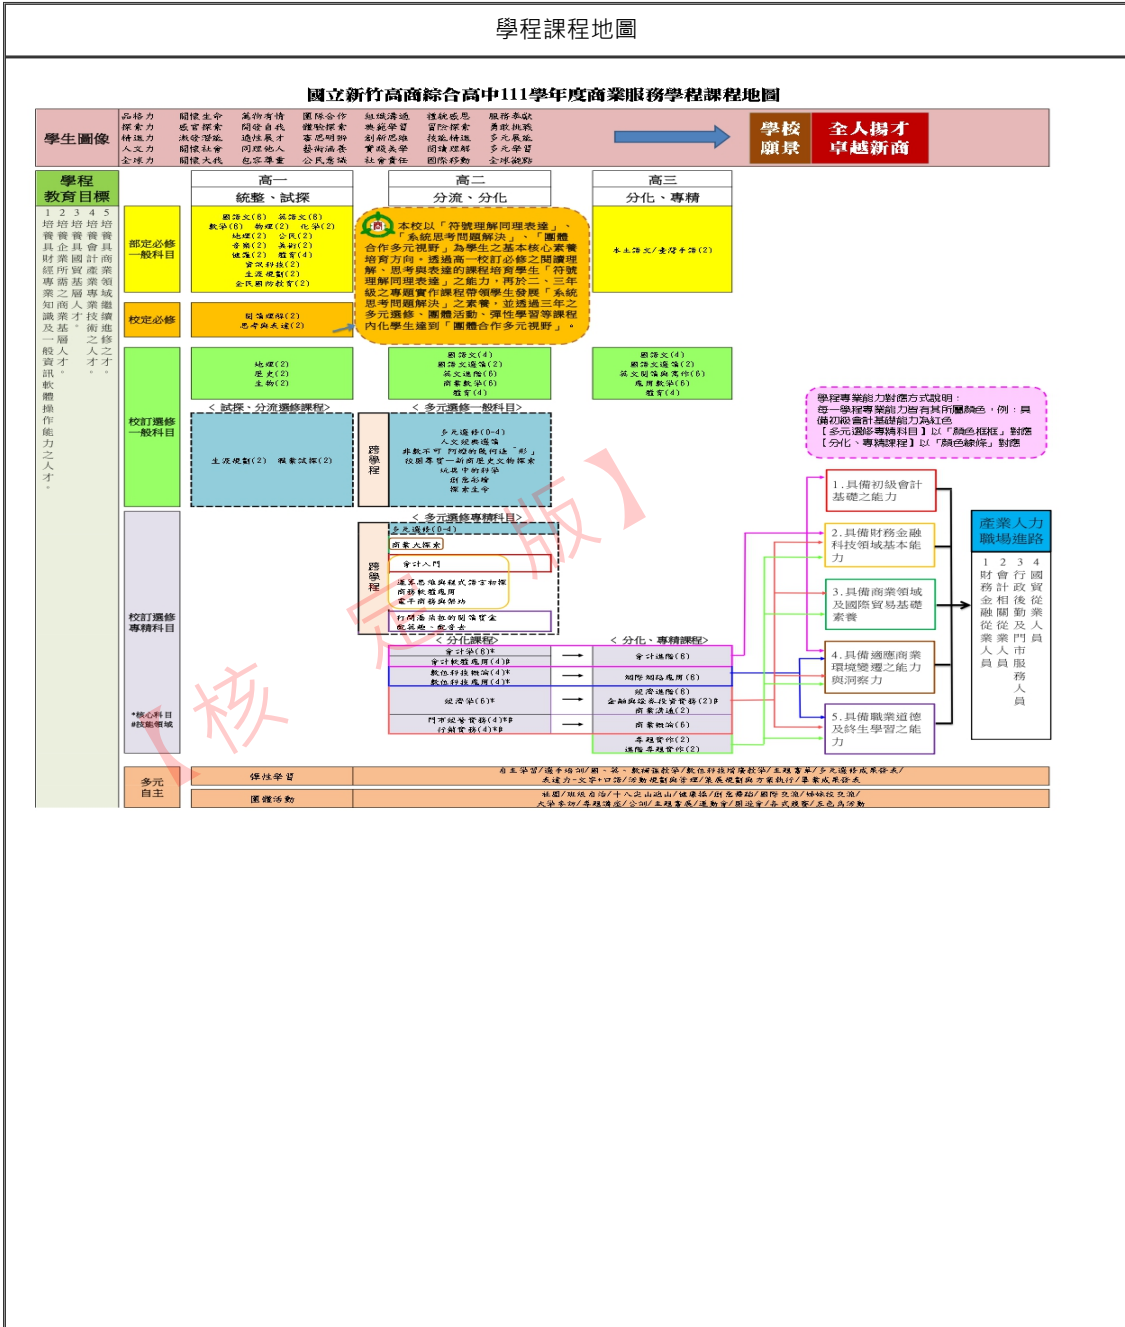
學程課程地圖

國立新竹高商綜合高中111學年度商業服務學程課程地圖

學生圖像

品格力 探索力 精進力 人文力 全球力

關懷生命 感官探索 激發潛能 關懷社會 關懷大我

萬物有情 開發自我 適性展才 同理他人 包容尊重

國際合作 體驗探索 書感明辨 藝術涵養 公民意識

組織溝通 樂能學習 創新思維 實踐美學 社會責任

複眼思思 冒險探索 技能精進 閱讀理解 國際移動

服務奉獻 勇敢挑戰 多元展能 多元學習 全球視野

學校願景

全人揚才 卓越新商

學程教育目標

1 培養具財經專業之知識及一般資訊軟體操作能力之人才

2 培養企業所需基層人才

3 培養具國際觀之商業技術人才

4 培養會計實務基礎人才

5 培養商業專業領域繼續進修之人才

高一
統整、試探

高二
分流、分化

高三
分化、專精

部定必修一般科目

國語文(6) 英語文(6) 數學(6) 物理(2) 化學(2) 地理(2) 公民(2) 音樂(2) 美術(2) 健護(2) 體育(4) 資訊科技(2) 生涯規劃(2) 全民國防教育(2)

本校以「符號理解同理表達」、「系統思考問題解決」、「團體合作多元視野」為學生之基本核心素養培育方向，透過高一校訂必修之閱讀理解、思考與表達的課程培育學生「符號理解同理表達」之能力，再於二、三年級之專題實作課程帶領學生發展「系統思考問題解決」之素養，並透過三年之多元選修、團體活動、彈性學習等課程內化學生達到「團體合作多元視野」。

本土語文/臺灣手語(2)

校定必修

閱讀理解(2) 思考與表達(2)

地理(2) 歷史(2) 生物(2)

國語文(4) 國語文選讀(2) 英文選讀(6) 商業數學(6) 體育(4)

國語文(4) 國語文選讀(2) 英文閱讀與寫作(6) 應用數學(6) 體育(4)

校訂選修一般科目

< 試探、分流選修課程>

生涯規劃(2) 探索試探(2)

< 多元選修一般科目>

跨學程

多元選修(0-4) 人文經典選讀 非數不可 阿姆的數何誌「形」 校園尋寶—新商歷史文物探索 玩很中的科學 創意彩繪 探索生命

學程專業能力對應方式說明：
每一學程專業能力皆有其所屬顏色，例：具備初級會計基礎能力為紅色
【多元選修專精科目】以「顏色框框」對應
【分化、專精課程】以「顏色線條」對應

< 多元選修專精科目>

跨學程

多元選修(0-4)
商業大探索
會計入門
運算思維與程式語言初探 商務軟體應用 電子商務架站
行銷滿商組的開發企 創意遊戲、創意力

校訂選修專精科目

< 分化課程>

會計學(8)*
會計軟體應用(4)#
數位科技概論(4)*
數位科技應用(4)*
經濟學(6)*
門市經營實務(4)*#
行銷實務(4)*#

< 分化、專精課程>

會計進階(6)
知識 網路應用(6)
經濟進階(6)
金融與證券投資實務(2)#
商業溝通(2)
商業概論(6)
專題實作(2)
進階專題實作(2)

*核心科目
#技能領域

1.具備初級會計基礎之能力

2.具備財務金融科技領域基本能力

3.具備商業商業領域及國際貿易基礎素養

4.具備適應商業環境變遷之能力與洞察力

5.具備職業道德及終生學習之能力

產業人力職場進路

1 財務會計金融從業人員

2 會計政策從業人員

3 行政後勤及專門人員

4 國貿從業人員 服務人員

多元自主

彈性學習

自主學習/選手培訓/國、英、數補強教學/數位科技增廣教學/主題書展/多元選修成果發表/表達力一文字十口語/活動規劃與管理/業展規劃與方案執行/畢業成果發表

團體活動

社團/班級自治/十八尖山巡山/健康操/創意舞蹈/國際交流/姊妹校交流/大學參訪/專題講座/公訓/主題書展/運動會/園遊會/各式競賽/系色為活動

【核定版】